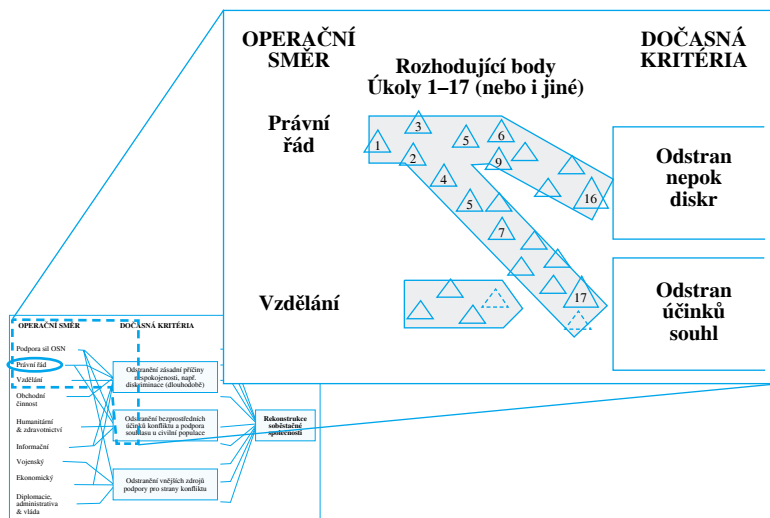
OPERAČNÍ SMĚR

Rozhodující body
Úkoly 1–17 (nebo i jiné)

DOČASNÁ KRITÉRIA

Právní řád

1
3
5
6
2
9
4
5
16
7
17

Odstran nepok diskr

Vzdělání

Odstran účinků souhl

OPERAČNÍ SMĚR

DOČASNÁ KRITÉRIA

Podpora sil OSN
Právní řád
Vzdělání
Obchodní činnost
Humanitární & zdravotnictví
Informační
Vojenský
Ekonomický
Diplomacie, administrativa & vláda

Odstranění zásadní příčiny nespokojenosti, např. diskriminace (dlouhodobě)

Odstranění bezprostředních účinků konfliktu a podpora souhlasu u civilní populace

Odstranění vnějších zdrojů podpory pro strany konfliktu

Rekonstrukce soběstačné společnosti